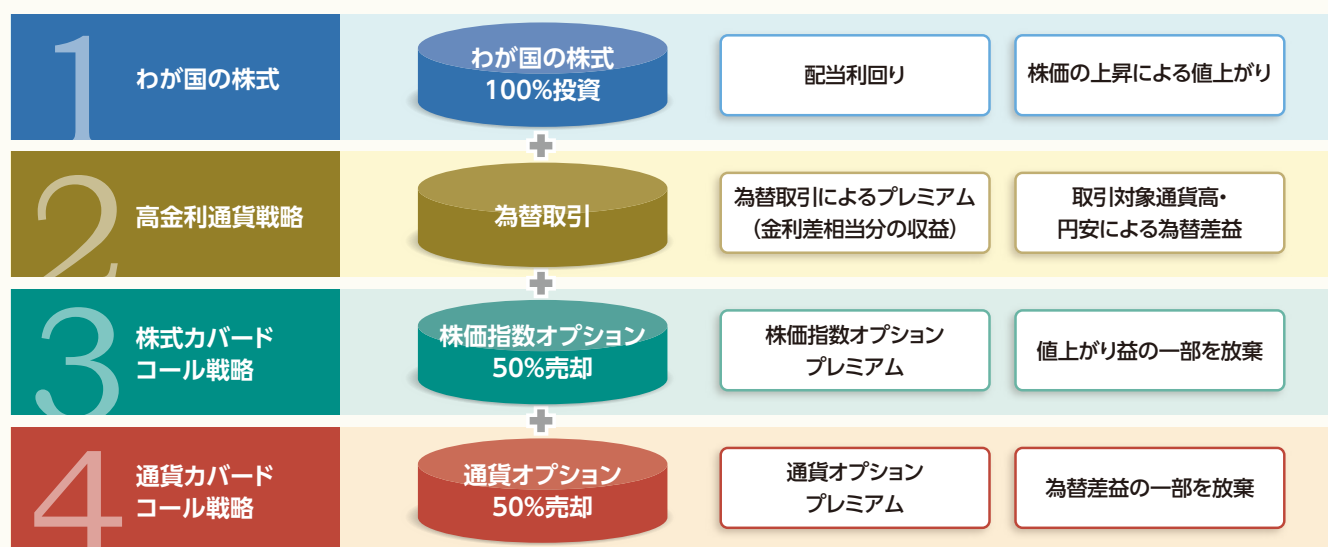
1 わが国の株式

わが国の株式 100%投資

配当利回り

株価の上昇による値上がり

2 高金利通貨戦略

為替取引

為替取引によるプレミアム（金利差相当分の収益）

取引対象通貨高・円安による為替差益

3 株式カバードコール戦略

株価指数オプション 50%売却

株価指数オプションプレミアム

値上がり益の一部を放棄

4 通貨カバードコール戦略

通貨オプション 50%売却

通貨オプションプレミアム

為替差益の一部を放棄